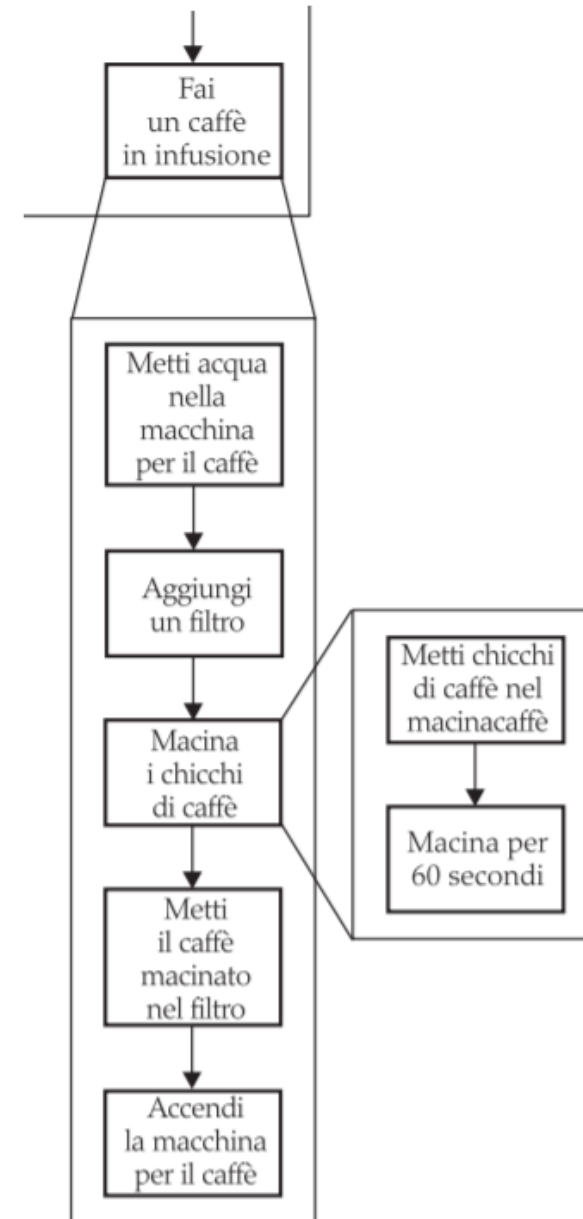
Fai un caffè in infusione

Metti acqua nella macchina per il caffè

Aggiungi un filtro

Macina i chicchi di caffè

Metti il caffè macinato nel filtro

Accendi la macchina per il caffè

Metti chicchi di caffè nel macinacaffè

Macina per 60 secondi